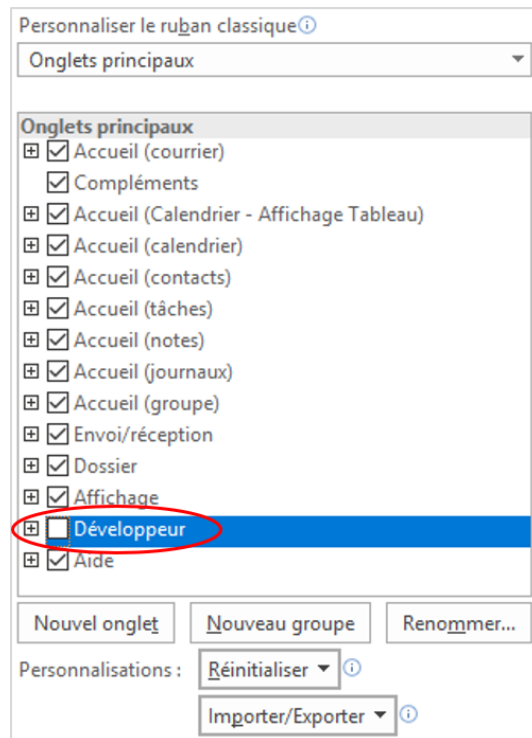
Personnaliser le ruban classique ⓘ

Onglets principaux

Onglets principaux
Accueil (courrier)
Compléments
Accueil (Calendrier - Affichage Tableau)
Accueil (calendrier)
Accueil (contacts)
Accueil (tâches)
Accueil (notes)
Accueil (journaux)
Accueil (groupe)
Envoi/réception
Dossier
Affichage
Développeur
Aide

Nouvel onglet | Nouveau groupe | Renommer...

Personnalisations : Réinitialiser ▾ ⓘ

Importer/Exporter ▾ ⓘ